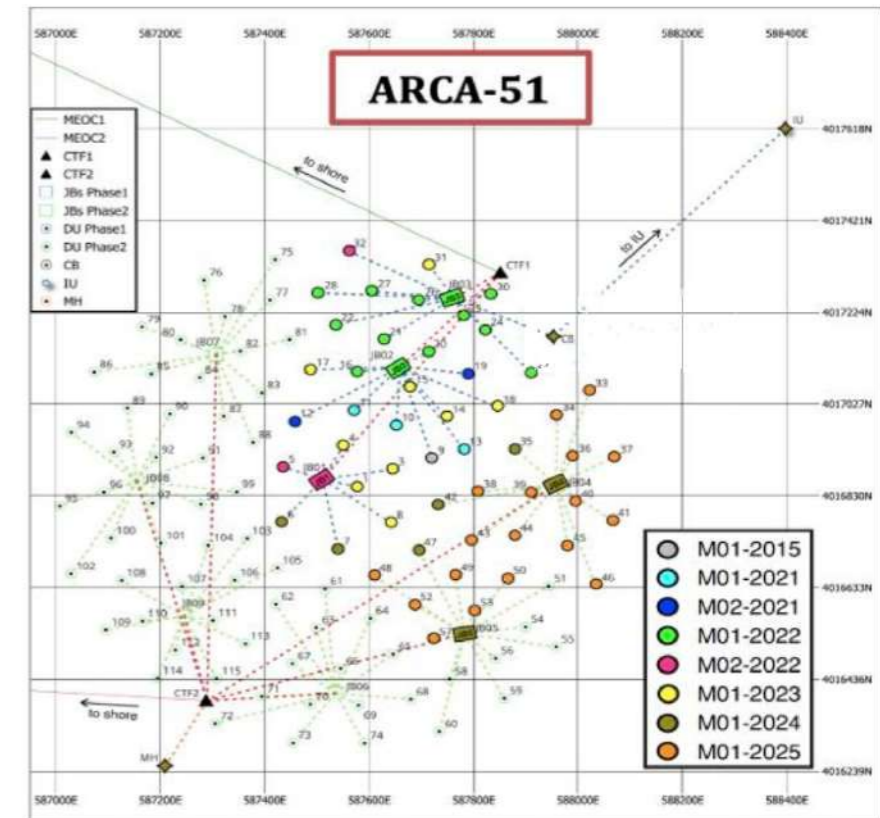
587000E 587200E 587400E 587600E 587800E 588000E 588200E 588400E

ARCA-51

MEOC1
MEOC2
CTF1
CTF2
JBs Phase1
JBs Phase2
DU Phase1
DU Phase2
CB
IU
MH

4017618N
4017421N
4017224N
4017027N
4016830N
4016633N
4016436N
4016239N

to shore
to IU
IU
CTF1
CB
CTF2
to shore
MH

JB01 JB02 JB03 JB04 JB05 JB06 JB07 JB08 JB09

1 2 3 4 5 6 7 8 9 10 11 12 13 14 15 16 17 18 19 20 21 22 23 24 25 26 27 28 29 30 31 32 33 34 35 36 37 38 39 40 41 42 43 44 45 46 47 48 49 50 51 52 53 54 55 56 57 58 59 60 61 62 63 64 65 66 67 68 69 70 71 72 73 74 75 76 77 78 79 80 81 82 83 84 85 86 87 88 89 90 91 92 93 94 95 96 97 98 99 100 101 102 103 104 105 106 107 108 109 110 111 112 113 114 115

M01-2015
M01-2021
M02-2021
M01-2022
M02-2022
M01-2023
M01-2024
M01-2025

587000E 587200E 587400E 587600E 587800E 588000E 588200E 588400E